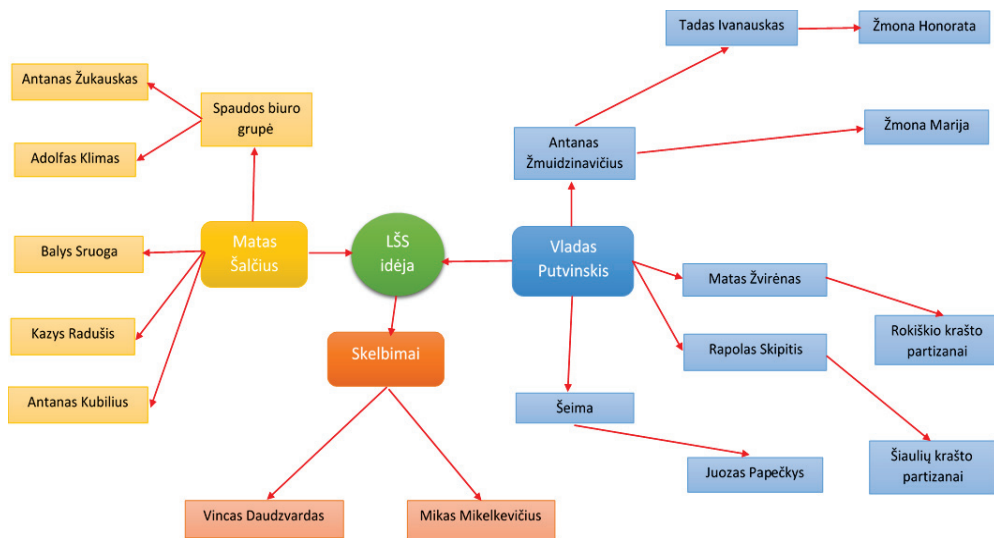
Tadas Ivanauskas

Žmona Honorata

Antanas Žukauskas

Spaudos biuro grupė

Antanas Žmuidzinavičius

Žmona Marija

Adolfas Klimas

Balys Sruoga

Matas Šalčius

LŠS idėja

Vladas Putvinskis

Matas Žvirėnas

Rokiškio krašto partizanai

Kazys Radušis

Skelbimai

Rapolas Skipitis

Antanas Kubilius

Šeima

Šiaulių krašto partizanai

Juozas Papečkys

Vincas Daudzvardas

Mikas Mikelkevičius